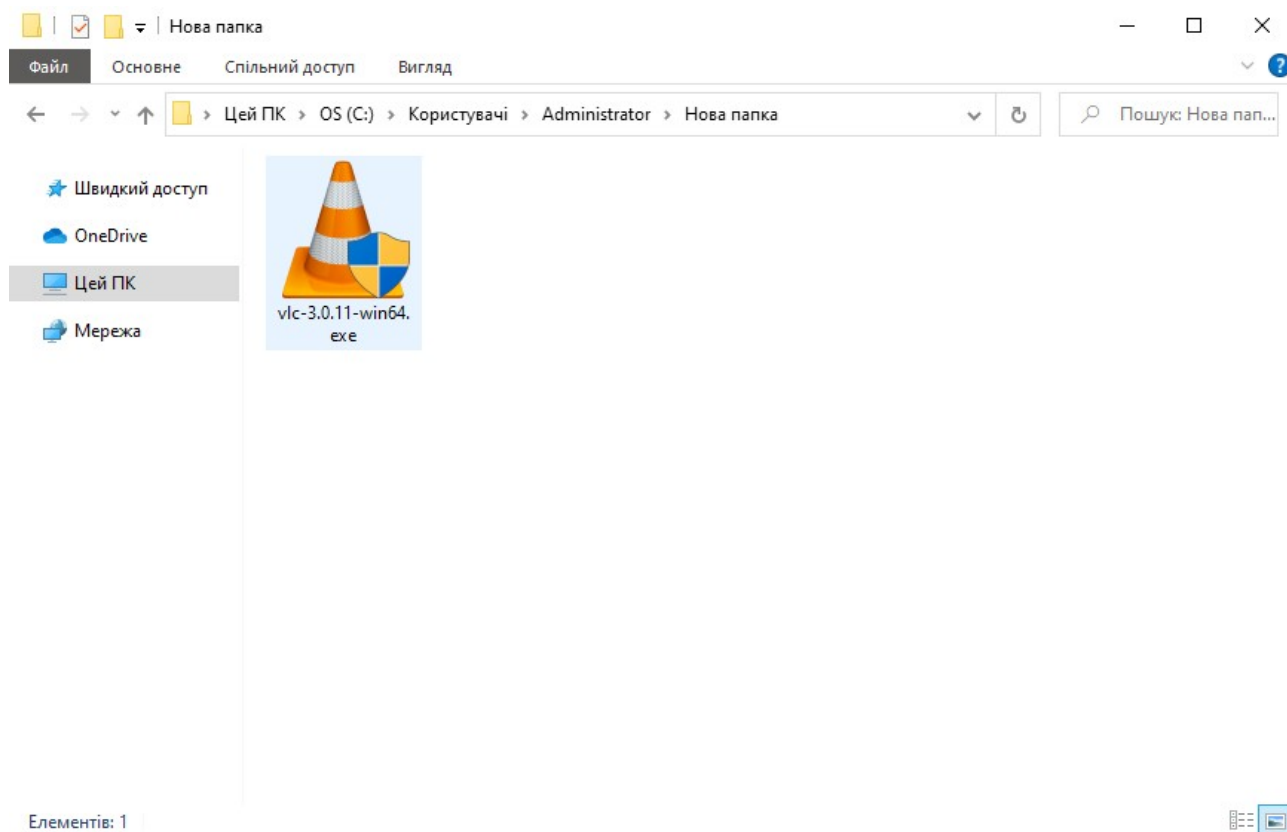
Нова папка

Файл Основне Спільний доступ Вигляд

Цей ПК › OS (C:) › Користувачі › Administrator › Нова папка

Пошук: Нова пап...

Швидкий доступ
OneDrive
Цей ПК
Мережа

vlc-3.0.11-win64.exe

Елементів: 1